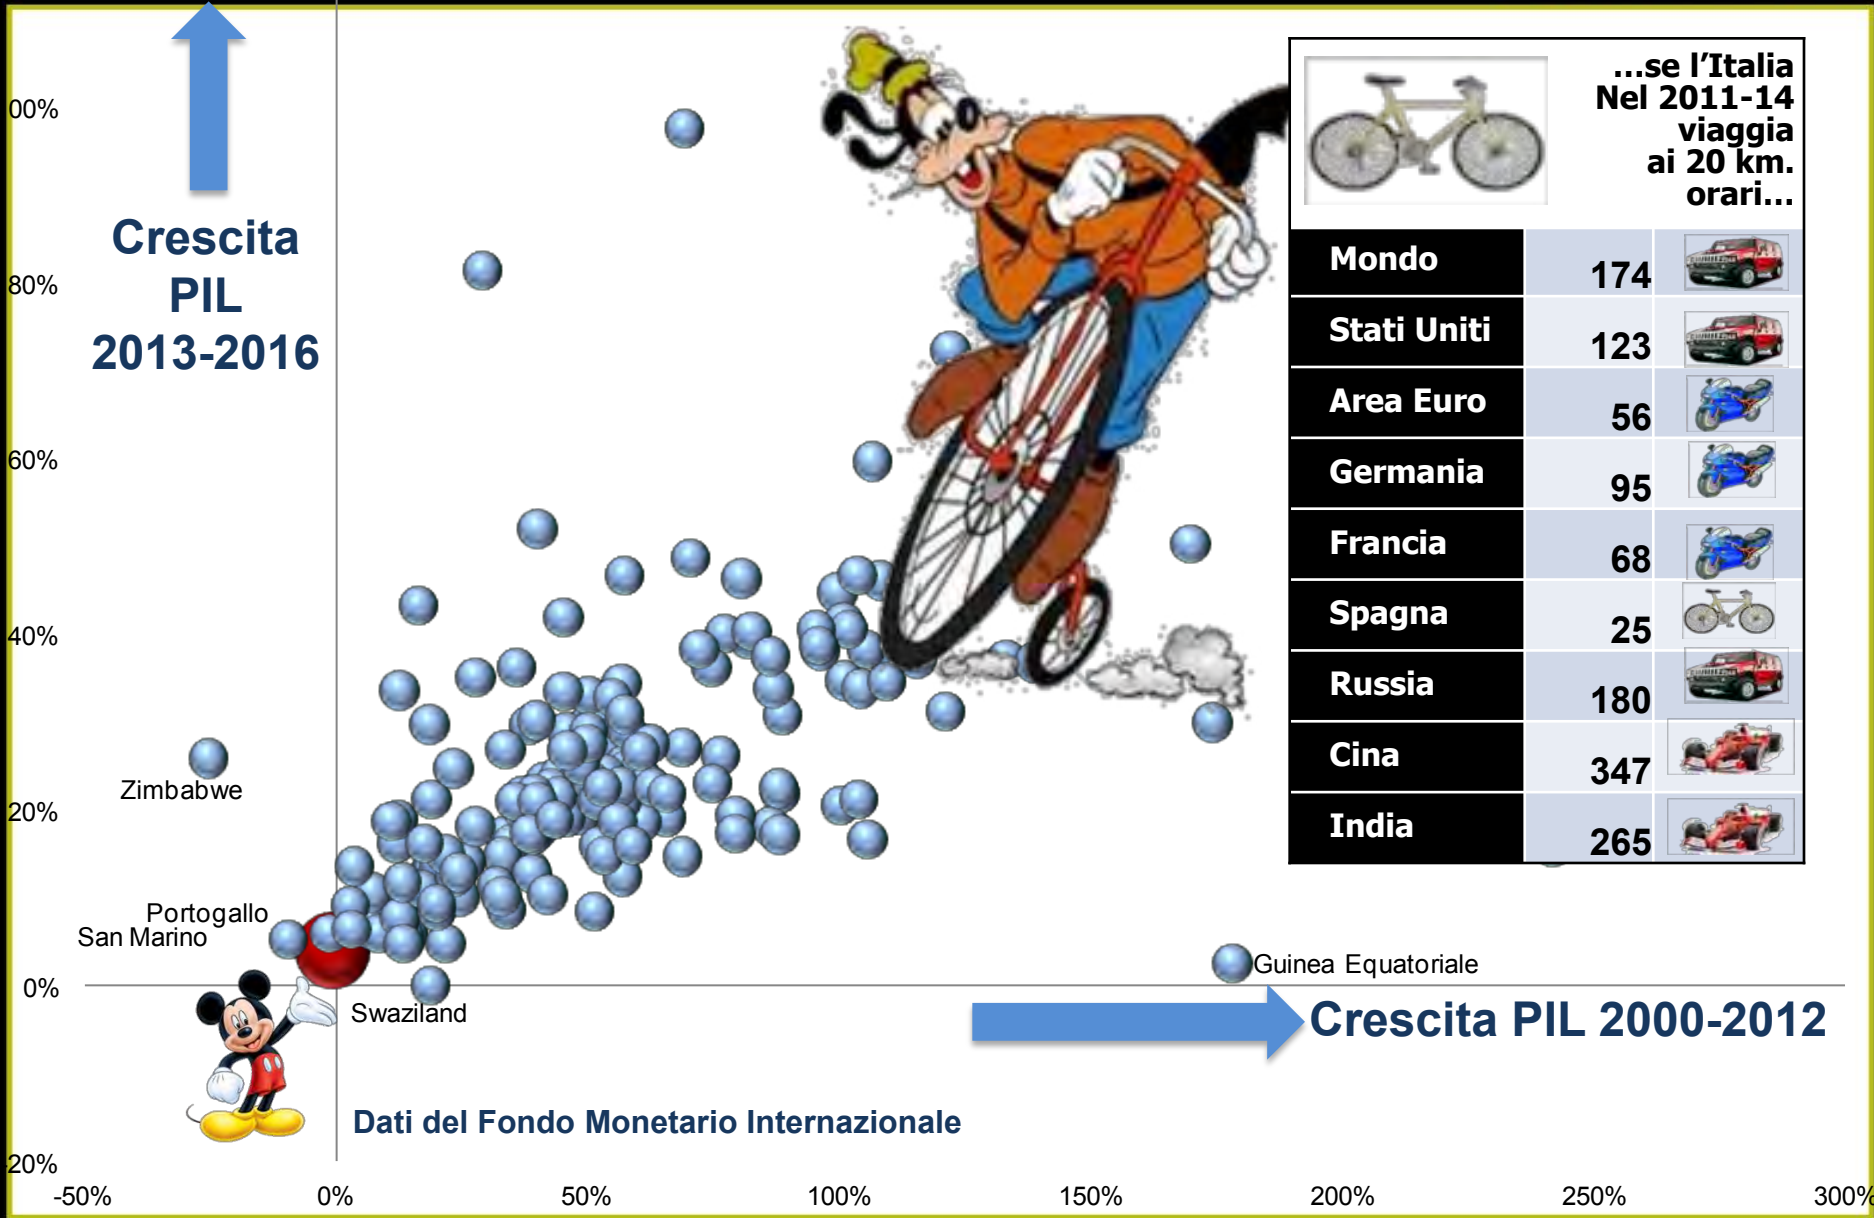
Crescita PIL 2013-2016

00%

80%

60%

40%

20%

0%

20%

…se l'Italia Nel 2011-14 viaggia ai 20 km. orari…

| Mondo | 174 |
|---|---|
| Stati Uniti | 123 |
| Area Euro | 56 |
| Germania | 95 |
| Francia | 68 |
| Spagna | 25 |
| Russia | 180 |
| Cina | 347 |
| India | 265 |

Zimbabwe

Portogallo
San Marino

Swaziland

Guinea Equatoriale

Crescita PIL 2000-2012

Dati del Fondo Monetario Internazionale

-50% 0% 50% 100% 150% 200% 250% 300%